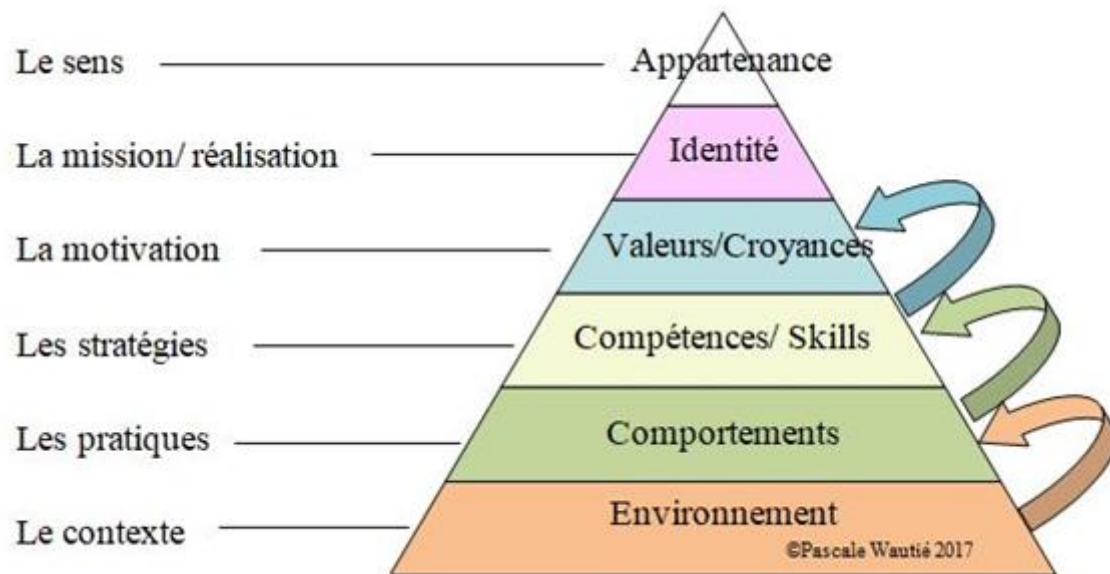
Le sens — Appartenance

La mission/ réalisation — Identité

La motivation — Valeurs/Croyances

Les stratégies — Compétences/ Skills

Les pratiques — Comportements

Le contexte — Environnement

©Pascale Wautié 2017